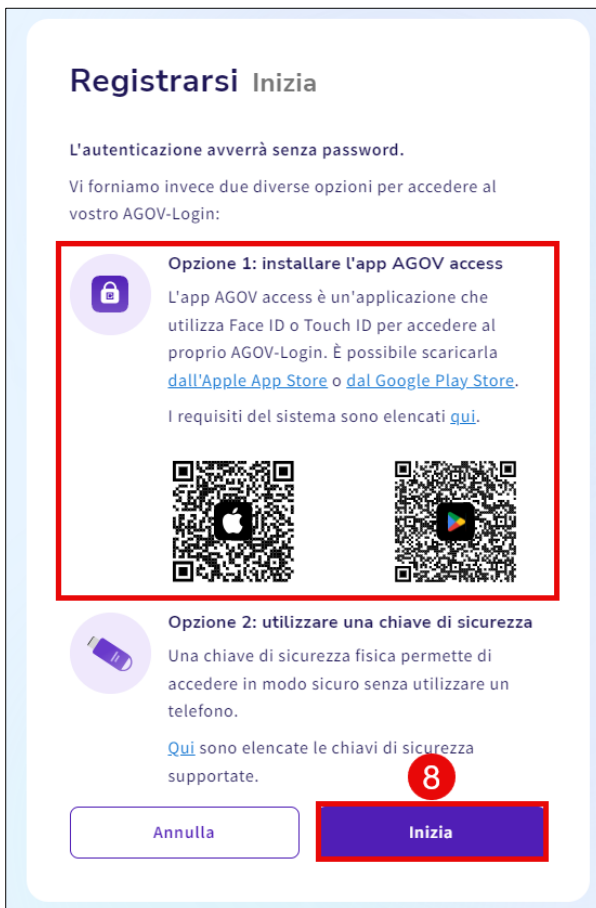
Registrarsi Inizia

L'autenticazione avverrà senza password.

Vi forniamo invece due diverse opzioni per accedere al vostro AGOV-Login:

Opzione 1: installare l'app AGOV access

L'app AGOV access è un'applicazione che utilizza Face ID o Touch ID per accedere al proprio AGOV-Login. È possibile scaricarla dall'Apple App Store o dal Google Play Store.

I requisiti del sistema sono elencati qui.

Opzione 2: utilizzare una chiave di sicurezza

Una chiave di sicurezza fisica permette di accedere in modo sicuro senza utilizzare un telefono.

Qui sono elencate le chiavi di sicurezza supportate.

8

Annulla

Inizia